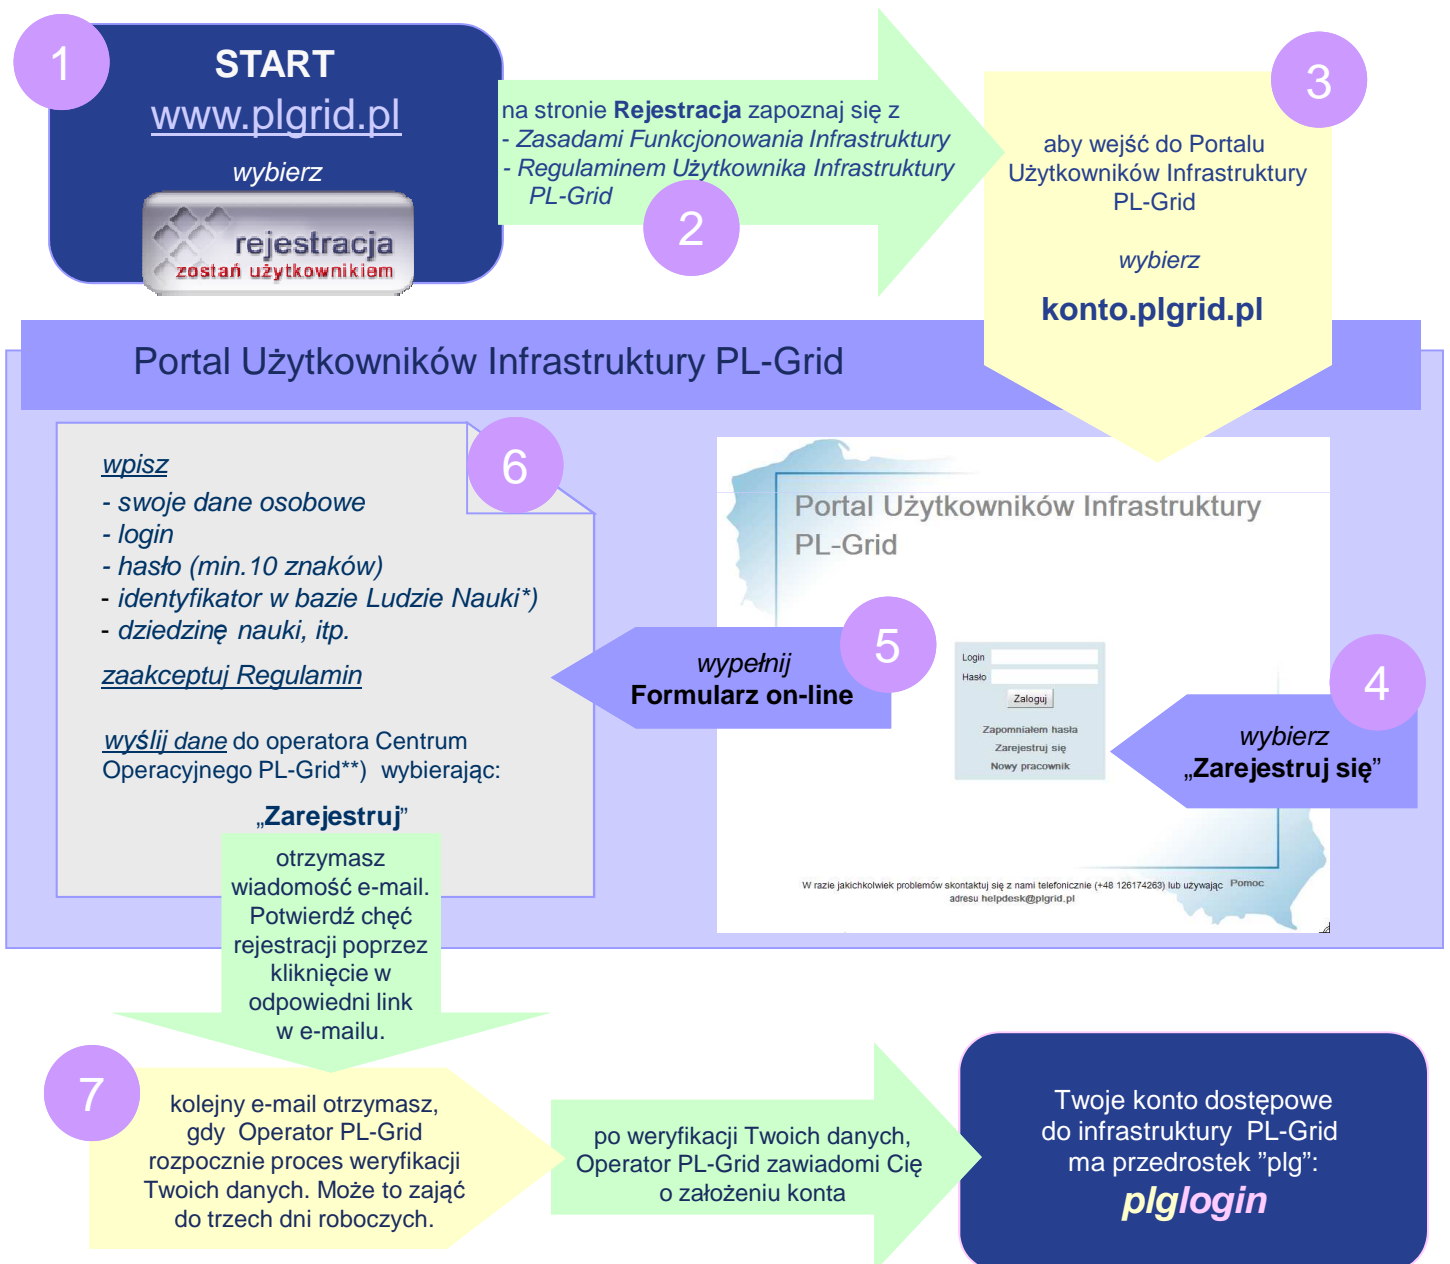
1

START
www.plgrid.pl
wybierz
rejestracja
zostań użytkownikiem

na stronie **Rejestracja** zapoznaj się z
- Zasadami Funkcjonowania Infrastruktury
- Regulaminem Użytkownika Infrastruktury PL-Grid

2

3

aby wejść do Portalu Użytkowników Infrastruktury PL-Grid

wybierz

konto.plgrid.pl

Portal Użytkowników Infrastruktury PL-Grid

6

wpisz
- swoje dane osobowe
- login
- hasło (min.10 znaków)
- identyfikator w bazie Ludzie Nauki*)
- dziedzinę nauki, itp.

zaakceptuj Regulamin

wyślij dane do operatora Centrum Operacyjnego PL-Grid**) wybierając:

„Zarejestruj"

5

wypełnij
Formularz on-line

Portal Użytkowników Infrastruktury PL-Grid

Login
Hasło
Zaloguj
Zapomniałem hasła
Zarejestruj się
Nowy pracownik

W razie jakichkolwiek problemów skontaktuj się z nami telefonicznie (+48 126174263) lub używając adresu helpdesk@plgrid.pl
Pomoc

4

wybierz
„Zarejestruj się"

otrzymasz wiadomość e-mail. Potwierdź chęć rejestracji poprzez kliknięcie w odpowiedni link w e-mailu.

7

kolejny e-mail otrzymasz, gdy Operator PL-Grid rozpocznie proces weryfikacji Twoich danych. Może to zająć do trzech dni roboczych.

po weryfikacji Twoich danych, Operator PL-Grid zawiadomi Cię o założeniu konta

Twoje konto dostępowe do infrastruktury PL-Grid ma przedrostek "plg":
plglogin